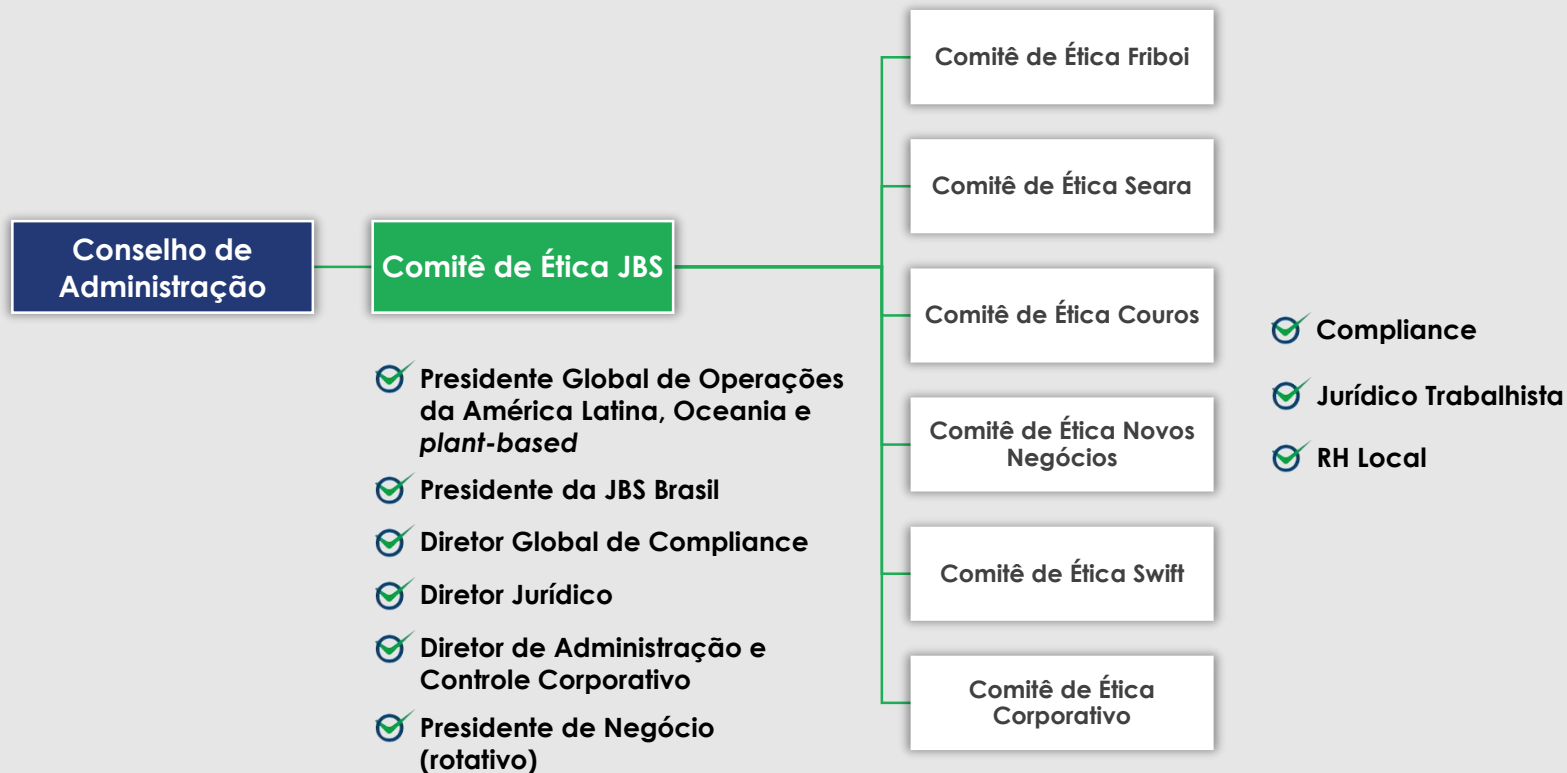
Conselho de Administração

Comitê de Ética JBS

Presidente Global de Operações da América Latina, Oceania e *plant-based*

Presidente da JBS Brasil

Diretor Global de Compliance

Diretor Jurídico

Diretor de Administração e Controle Corporativo

Presidente de Negócio (rotativo)

Comitê de Ética Friboi

Comitê de Ética Seara

Comitê de Ética Couros

Comitê de Ética Novos Negócios

Comitê de Ética Swift

Comitê de Ética Corporativo

Compliance

Jurídico Trabalhista

RH Local